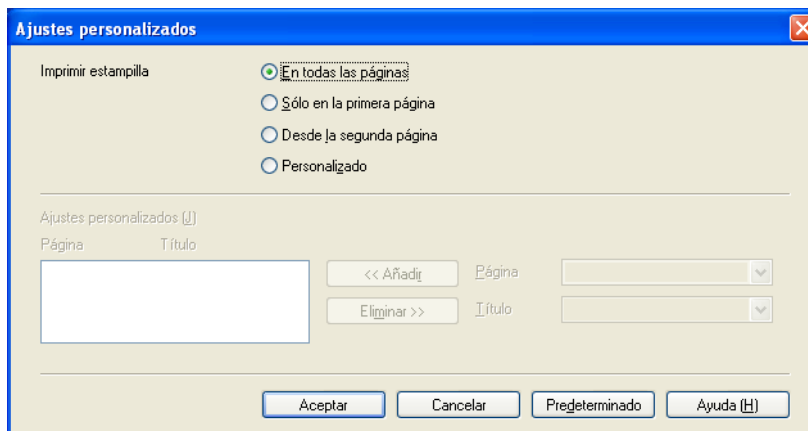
Ajustes personalizados

Imprimir estampilla

En todas las páginas

Sólo en la primera página

Desde la segunda página

Personalizado

Ajustes personalizados (J)

Página

Título

<< Añadir

Eliminar >>

Página

Título

Aceptar

Cancelar

Predeterminado

Ayuda (H)